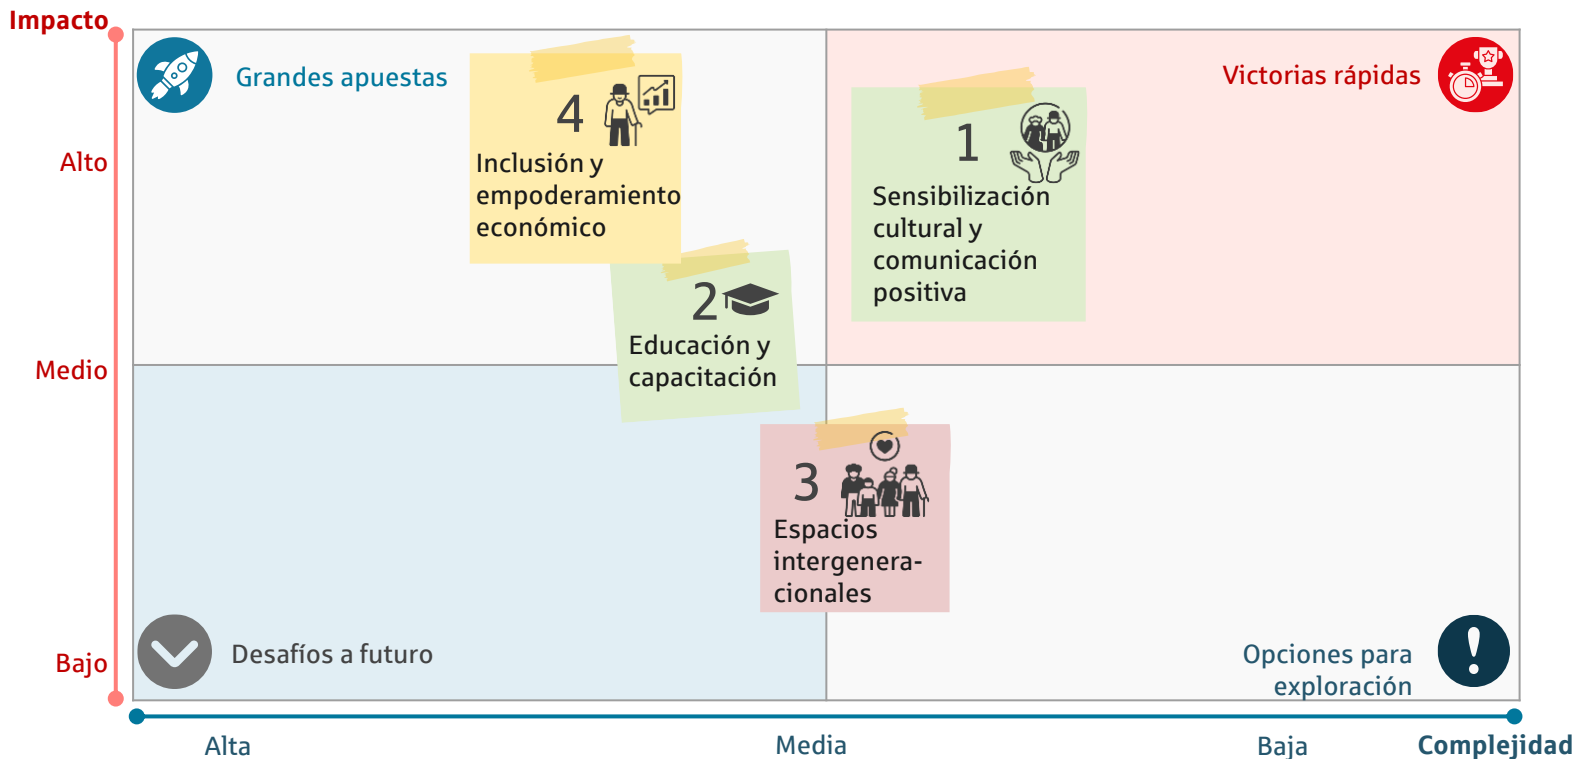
Impacto

Alto

Medio

Bajo

Grandes apuestas

4
Inclusión y empoderamiento económico

Victorias rápidas

1
Sensibilización cultural y comunicación positiva

2
Educación y capacitación

3
Espacios intergeneracionales

Desafíos a futuro

Opciones para exploración

Alta

Media

Baja

Complejidad